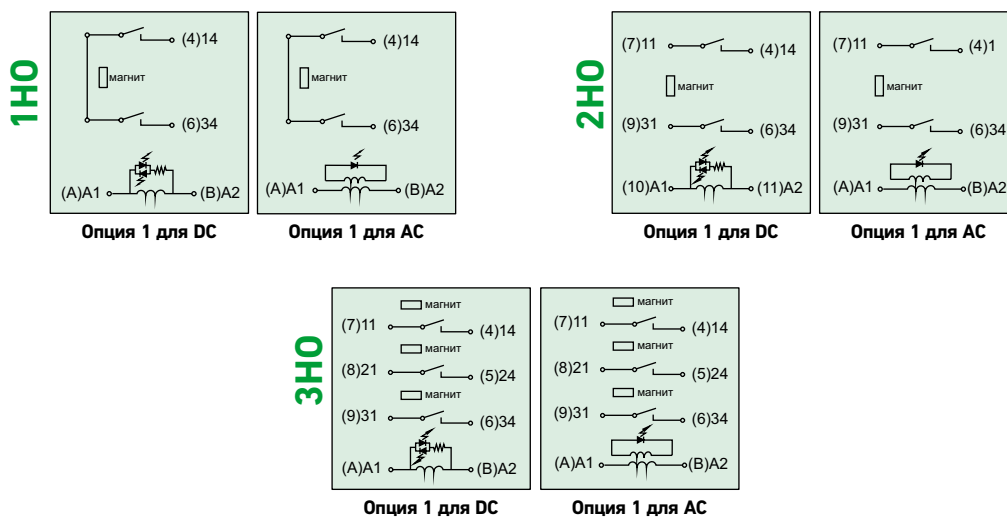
1НО

(4)14
магнит
(6)34
(A)A1
(B)A2
Опция 1 для DC

(4)14
магнит
(6)34
(A)A1
(B)A2
Опция 1 для AC

2НО

(7)11
(4)14
магнит
(9)31
(6)34
(10)A1
(11)A2
Опция 1 для DC

(7)11
(4)1
магнит
(9)31
(6)34
(A)A1
(B)A2
Опция 1 для AC

3НО

магнит
(7)11
(4)14
магнит
(8)21
(5)24
магнит
(9)31
(6)34
(A)A1
(B)A2
Опция 1 для DC

магнит
(7)11
(4)14
магнит
(8)21
(5)24
магнит
(9)31
(6)34
(A)A1
(B)A2
Опция 1 для AC